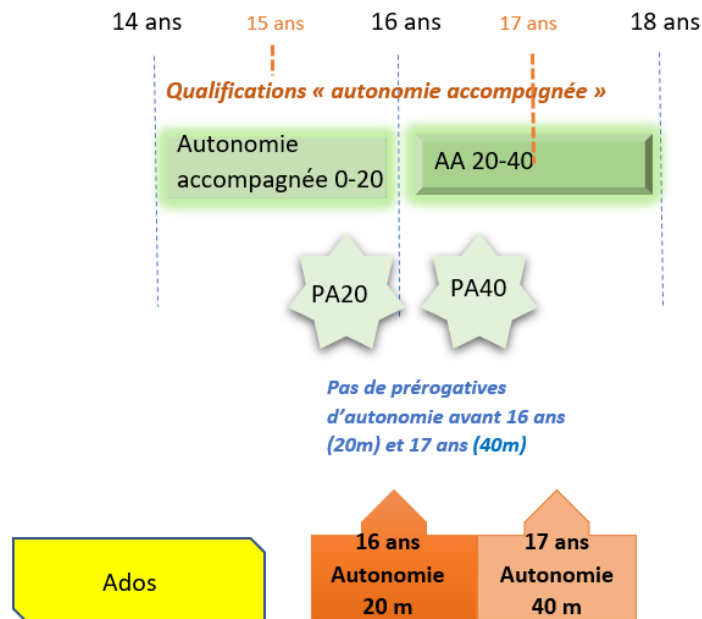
14 ans
15 ans
16 ans
17 ans
18 ans

Qualifications « autonomie accompagnée »

Autonomie accompagnée 0-20

AA 20-40

PA20

PA40

Pas de prérogatives d'autonomie avant 16 ans (20m) et 17 ans (40m)

Ados

16 ans Autonomie 20 m

17 ans Autonomie 40 m